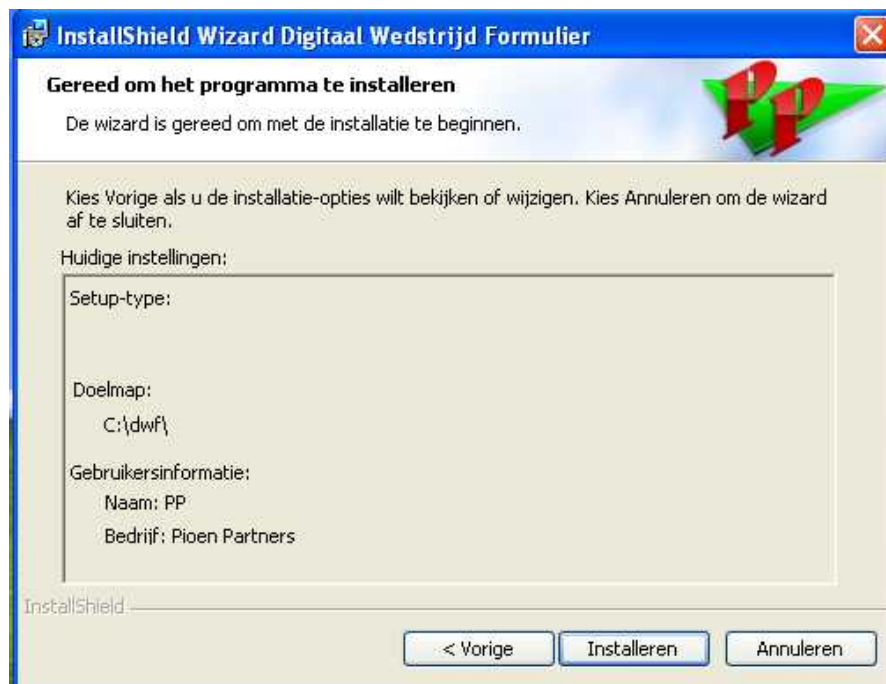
InstallShield Wizard Digitaal Wedstrijd Formulier

Gereed om het programma te installeren

De wizard is gereed om met de installatie te beginnen.

Kies Vorige als u de installatie-opties wilt bekijken of wijzigen. Kies Annuleren om de wizard af te sluiten.

Huidige instellingen:

Setup-type:

Doelmap:

C:\dwf\

Gebruikersinformatie:

Naam: PP

Bedrijf: Pioen Partners

InstallShield

< Vorige

Installeren

Annuleren